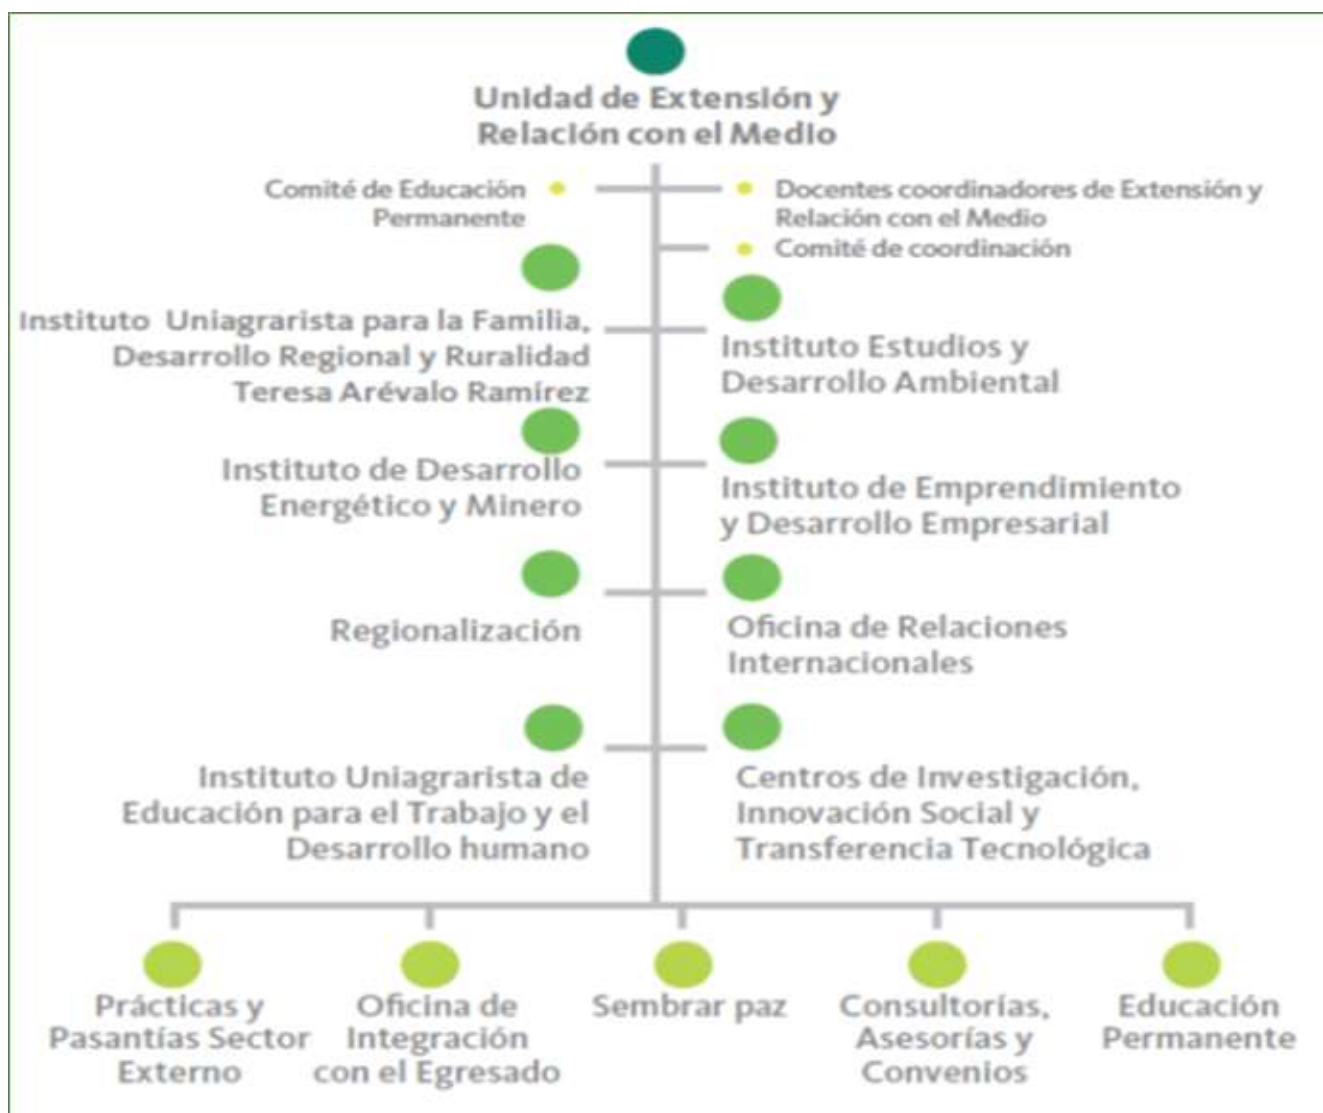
Unidad de Extensión y Relación con el Medio

Comité de Educación Permanente

Docentes coordinadores de Extensión y Relación con el Medio

Comité de coordinación

Instituto Uniagrarista para la Familia, Desarrollo Regional y Ruralidad Teresa Arévalo Ramírez

Instituto Estudios y Desarrollo Ambiental

Instituto de Desarrollo Energético y Minero

Instituto de Emprendimiento y Desarrollo Empresarial

Regionalización

Oficina de Relaciones Internacionales

Instituto Uniagrarista de Educación para el Trabajo y el Desarrollo humano

Centros de Investigación, Innovación Social y Transferencia Tecnológica

Prácticas y Pasantías Sector Externo

Oficina de Integración con el Egresado

Sembrar paz

Consultorías, Asesorías y Convenios

Educación Permanente